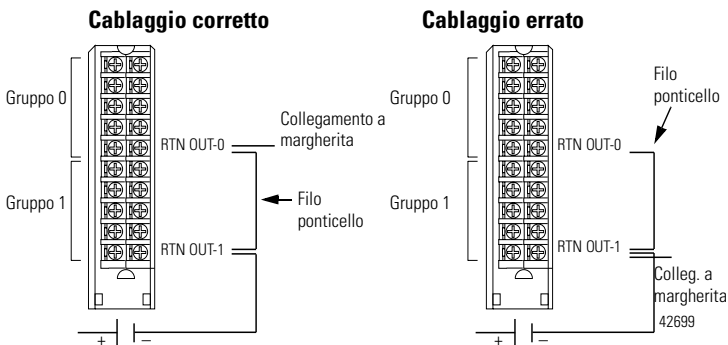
Cablaggio corretto

Gruppo 0

Gruppo 1

RTN OUT-0

RTN OUT-1

Collegamento a margherita

Filo ponticello

+

–

Cablaggio errato

Gruppo 0

Gruppo 1

Filo ponticello

RTN OUT-0

RTN OUT-1

Colleg. a margherita

42699

+

–